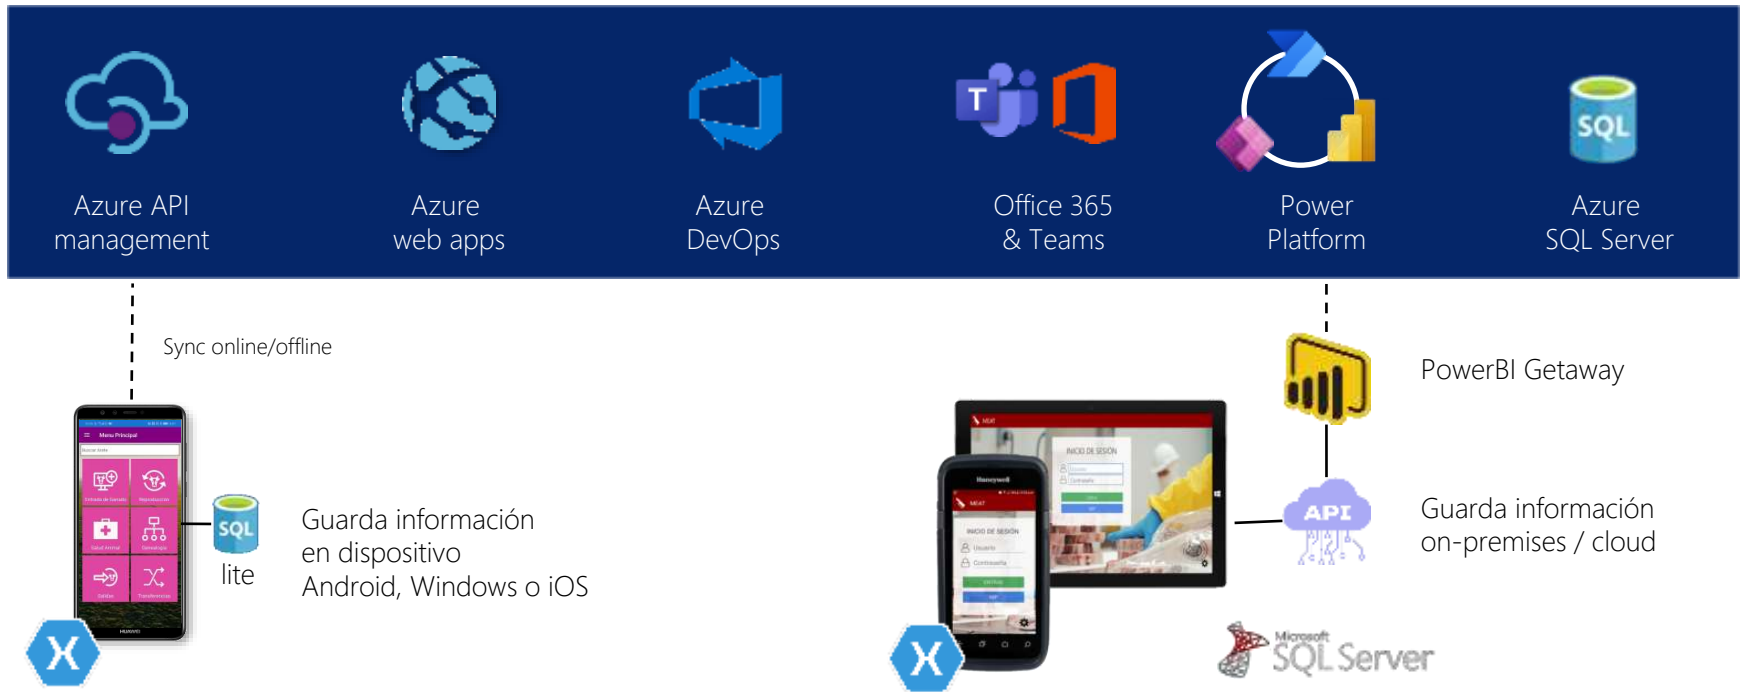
Azure API management

Azure web apps

Azure DevOps

Office 365 & Teams

Power Platform

SQL

Azure SQL Server

Sync online/offline

Menu Principal

SQL

lite

Guarda información en dispositivo Android, Windows o iOS

PowerBI Getaway

INICIO DE SESIÓN

Honeywell

INICIO DE SESIÓN

API

Guarda información on-premises / cloud

Microsoft SQL Server